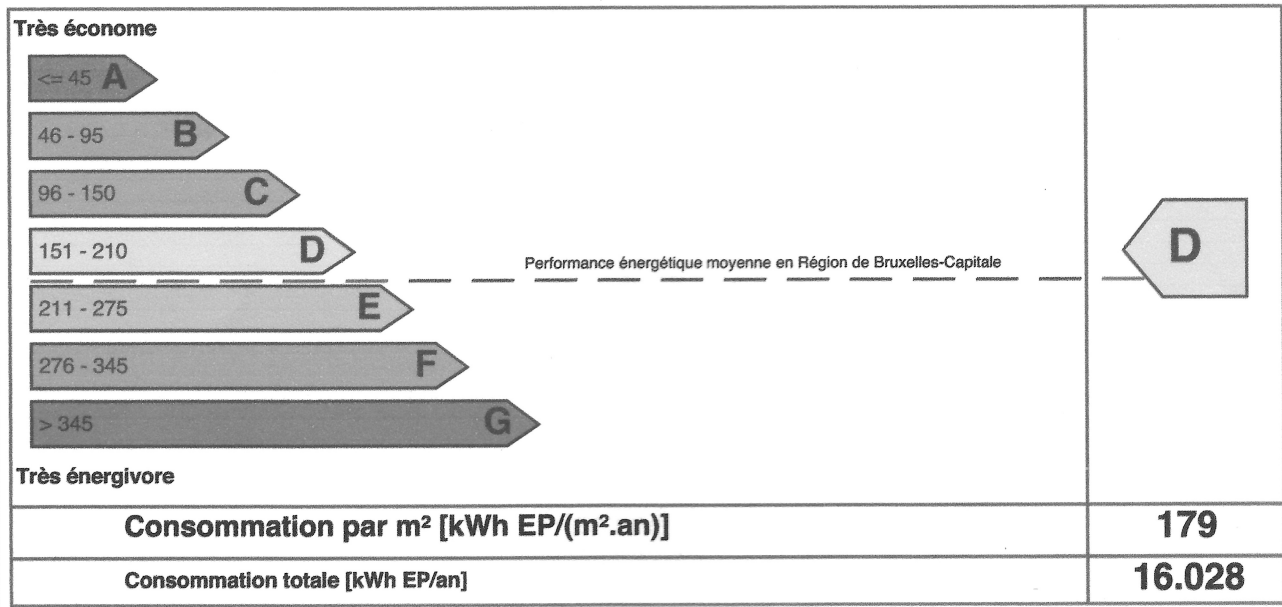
Très économe

<= 45 A

46 - 95 B

96 - 150 C

151 - 210 D

Performance énergétique moyenne en Région de Bruxelles-Capitale

211 - 275 E

276 - 345 F

> 345 G

Très énergivore

D

| Consommation par m² [kWh EP/(m².an)] | 179 |
|---|---|
| Consommation totale [kWh EP/an] | 16.028 |